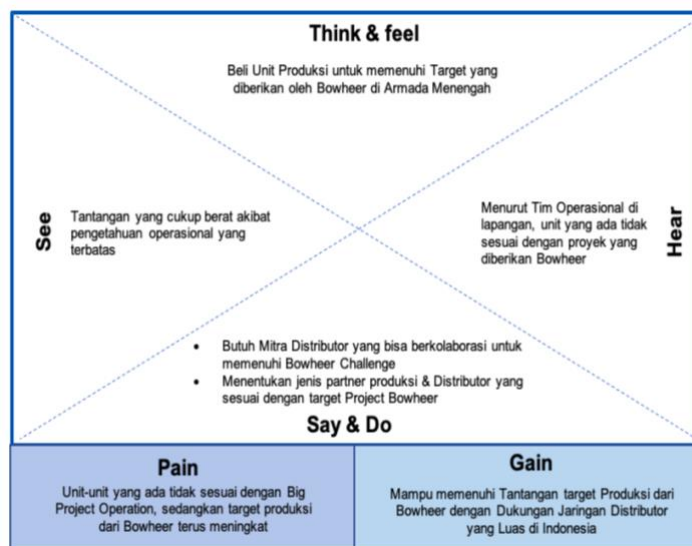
Think & feel

Beli Unit Produksi untuk memenuhi Target yang diberikan oleh Bowheer di Armada Menengah

See

Tantangan yang cukup berat akibat pengetahuan operasional yang terbatas

Hear

Menurut Tim Operasional di lapangan, unit yang ada tidak sesuai dengan proyek yang diberikan Bowheer

- Butuh Mitra Distributor yang bisa berkolaborasi untuk memenuhi Bowheer Challenge
- Menentukan jenis partner produksi & Distributor yang sesuai dengan target Project Bowheer

Say & Do

Pain

Unit-unit yang ada tidak sesuai dengan Big Project Operation, sedangkan target produksi dari Bowheer terus meningkat

Gain

Mampu memenuhi Tantangan target Produksi dari Bowheer dengan Dukungan Jaringan Distributor yang Luas di Indonesia